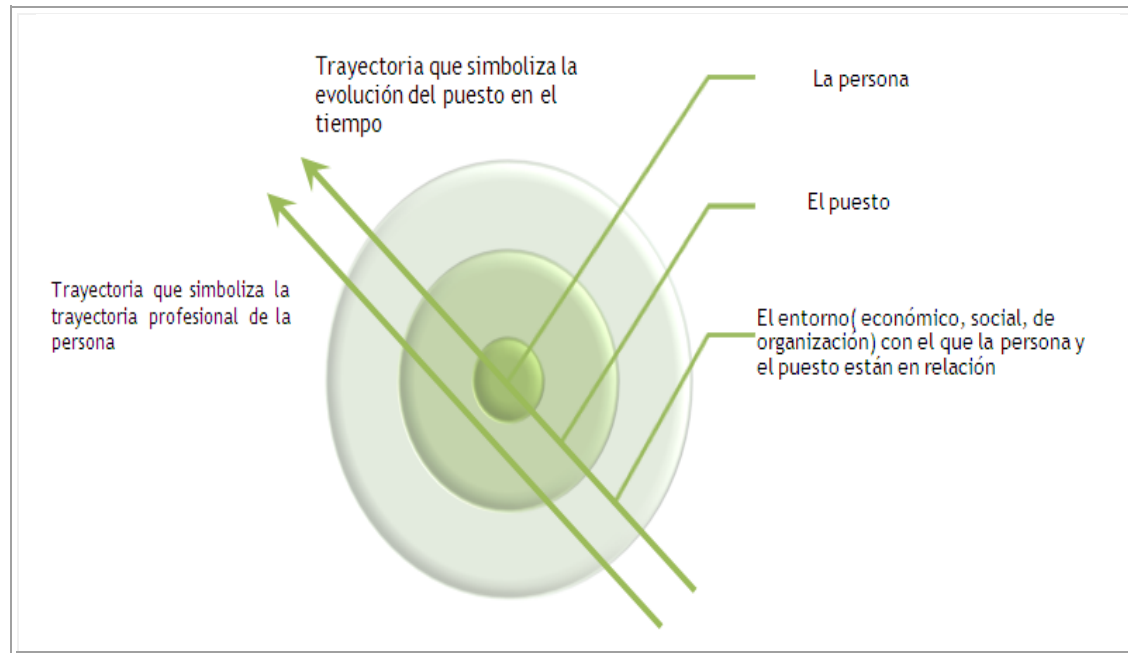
Trayectoria que simboliza la evolución del puesto en el tiempo

La persona

El puesto

Trayectoria que simboliza la trayectoria profesional de la persona

El entorno( económico, social, de organización) con el que la persona y el puesto están en relación